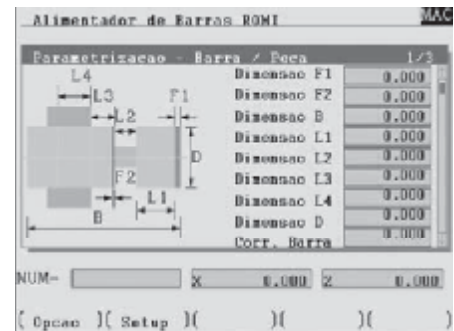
Alimentador de Barras RGMI

MAC

Parametrizacao - Barra / Peca 1/3

L4
L3
L2
F1
D
F2
L1
B

| Dimensao F1 | 0.000 |
|---|---|
| Dimensao F2 | 0.000 |
| Dimensao B | 0.000 |
| Dimensao L1 | 0.000 |
| Dimensao L2 | 0.000 |
| Dimensao L3 | 0.000 |
| Dimensao L4 | 0.000 |
| Dimensao D | 0.000 |
| Corr. Barra | 0.000 |

NUM- X 0.000 Z 0.000

( Opcao )( Setup )( )( )( )